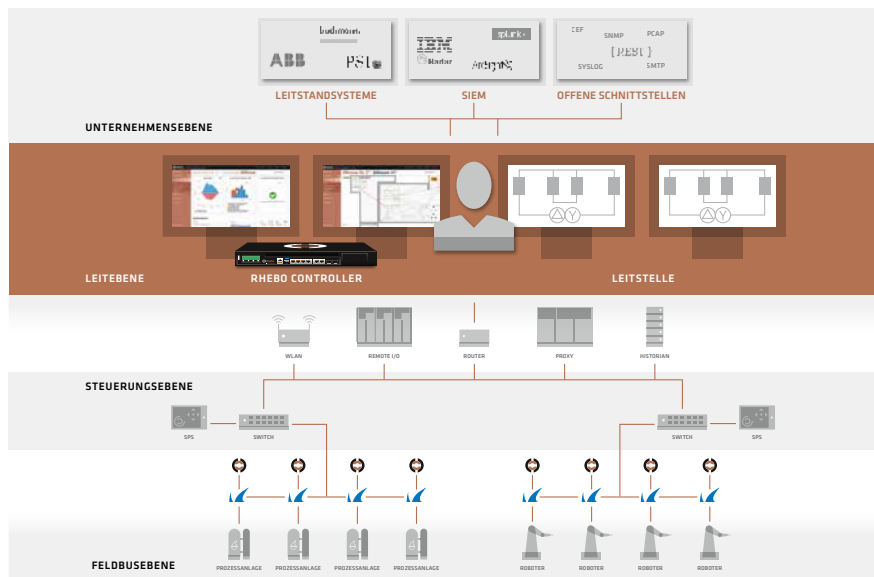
ABB
PSI
IBM
splunk>
ArcSight
CEF
SNMP
PCAP
[REST]
SYSLOG
SMTP
LEITSTANDSYSTEME
SIEM
OFFENE SCHNITTSTELLEN
UNTERNEHMENSEBENE
LEITEBENE
RHEBO CONTROLLER
LEITSTELLE
WLAN
REMOTE I/O
ROUTER
PROXY
HISTORIAN
STEUERUNGSEBENE
SPS
SWITCH
SWITCH
SPS
PROZESSANLAGE
PROZESSANLAGE
PROZESSANLAGE
PROZESSANLAGE
ROBOTER
ROBOTER
ROBOTER
ROBOTER
FELDBUSEBENE